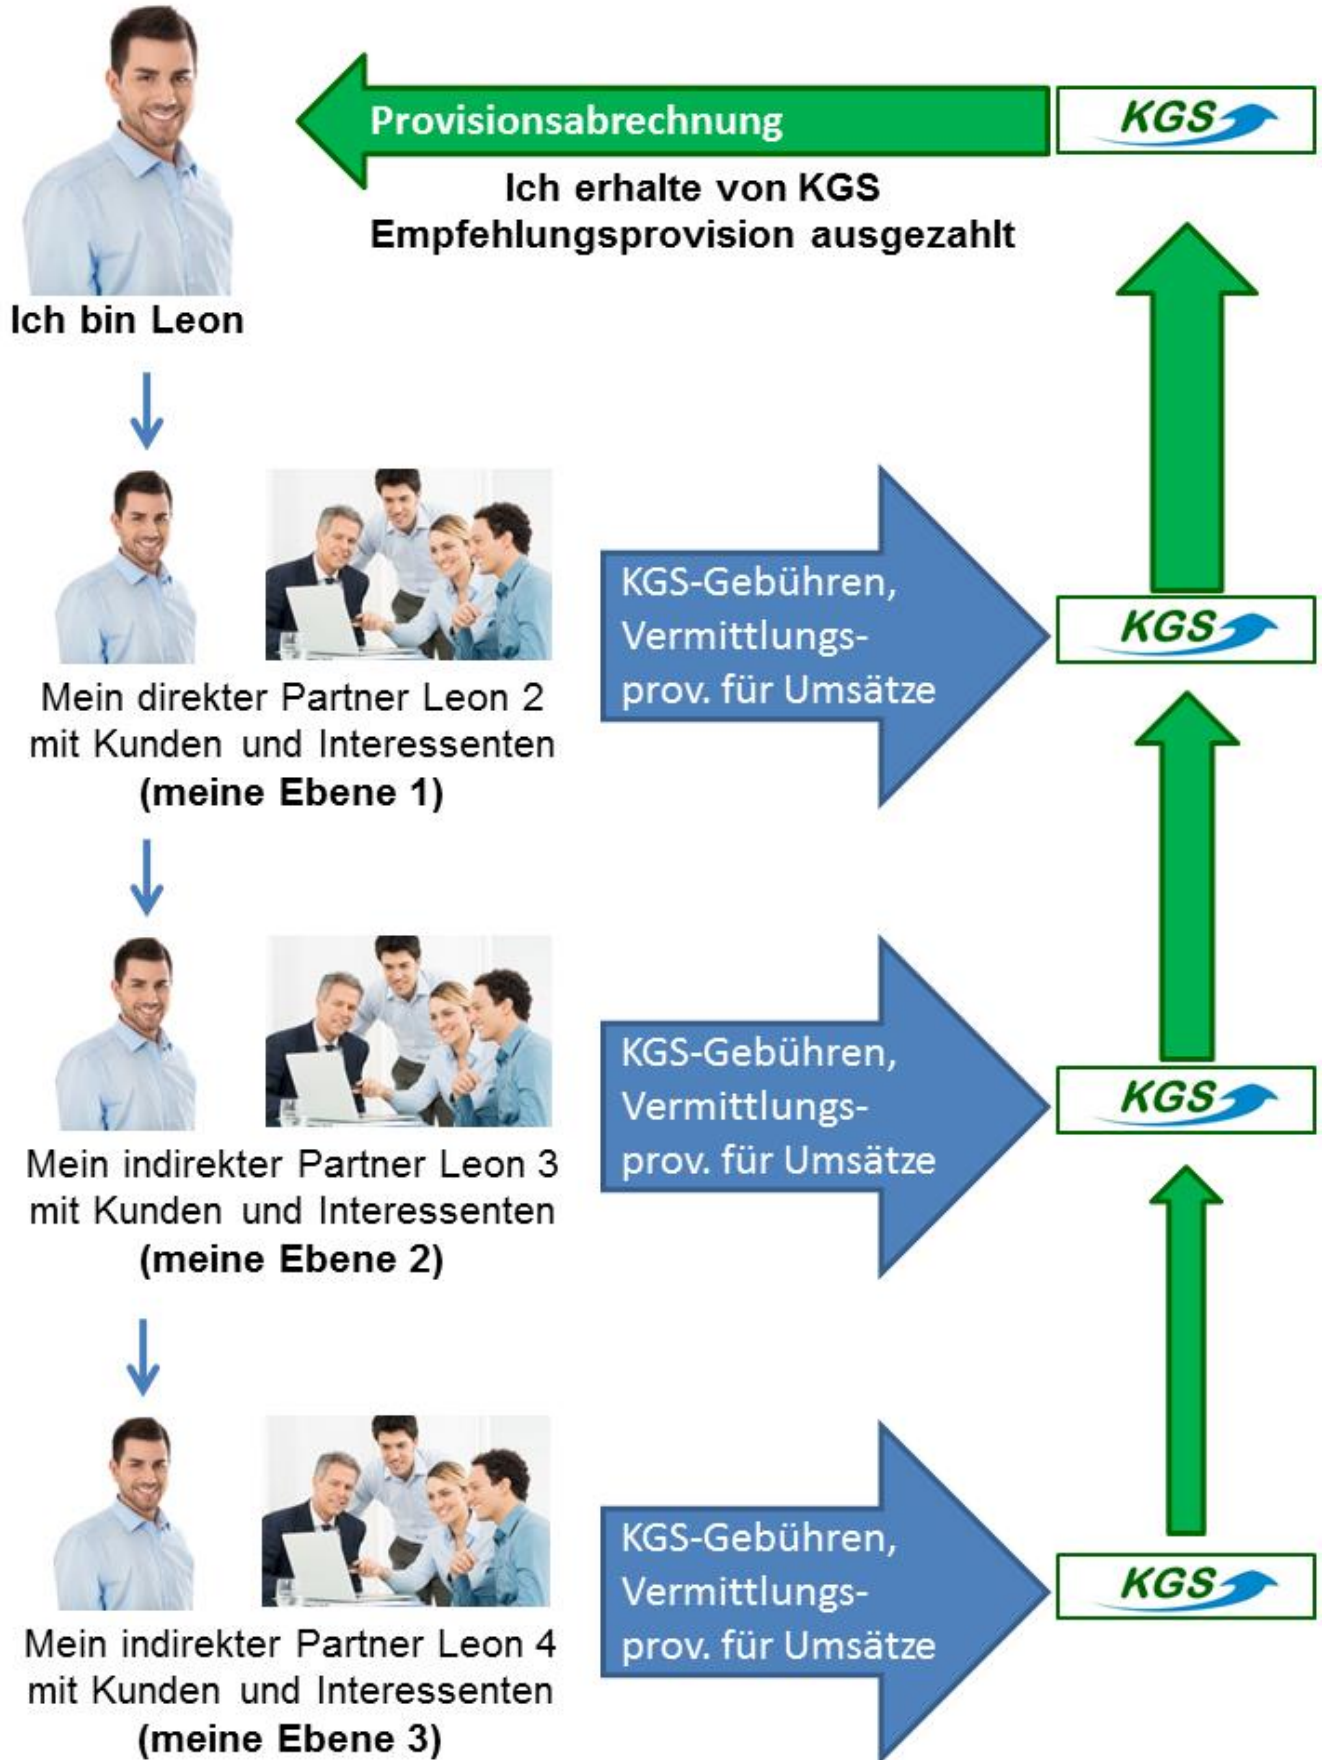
Provisionsabrechnung

KGS

Ich erhalte von KGS Empfehlungsprovision ausgezahlt

Ich bin Leon

KGS-Gebühren, Vermittlungsprov. für Umsätze

KGS

Mein direkter Partner Leon 2 mit Kunden und Interessenten
**(meine Ebene 1)**

KGS-Gebühren, Vermittlungsprov. für Umsätze

KGS

Mein indirekter Partner Leon 3 mit Kunden und Interessenten
**(meine Ebene 2)**

KGS-Gebühren, Vermittlungsprov. für Umsätze

KGS

Mein indirekter Partner Leon 4 mit Kunden und Interessenten
**(meine Ebene 3)**